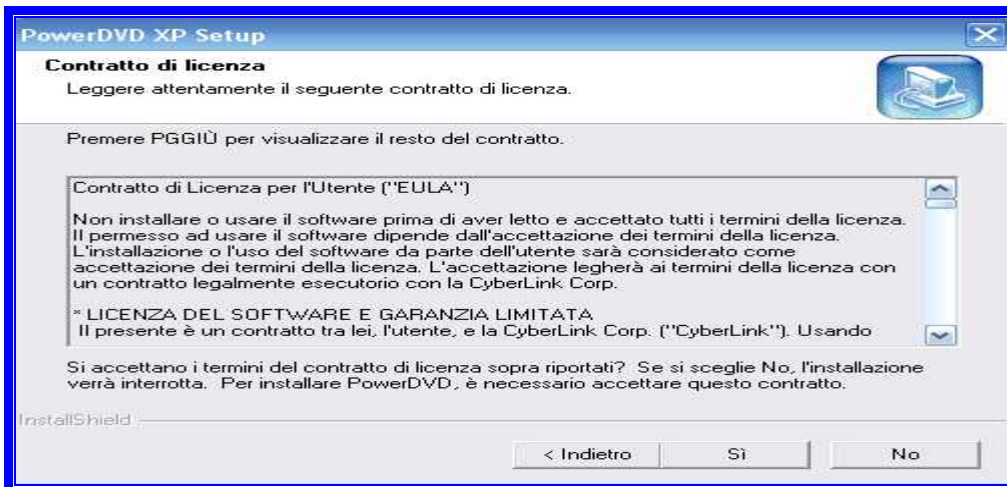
PowerDVD XP Setup

Contratto di licenza

Leggere attentamente il seguente contratto di licenza.

Premere PGGIÙ per visualizzare il resto del contratto.

Contratto di Licenza per l'Utente ("EULA")

Non installare o usare il software prima di aver letto e accettato tutti i termini della licenza. Il permesso ad usare il software dipende dall'accettazione dei termini della licenza. L'installazione o l'uso del software da parte dell'utente sarà considerato come accettazione dei termini della licenza. L'accettazione legherà ai termini della licenza con un contratto legalmente esecutorio con la CyberLink Corp.

* LICENZA DEL SOFTWARE E GARANZIA LIMITATA
Il presente è un contratto tra lei, l'utente, e la CyberLink Corp. ("CyberLink"). Usando

Si accettano i termini del contratto di licenza sopra riportati? Se si sceglie No, l'installazione verrà interrotta. Per installare PowerDVD, è necessario accettare questo contratto.

InstallShield

< Indietro

Sì

No